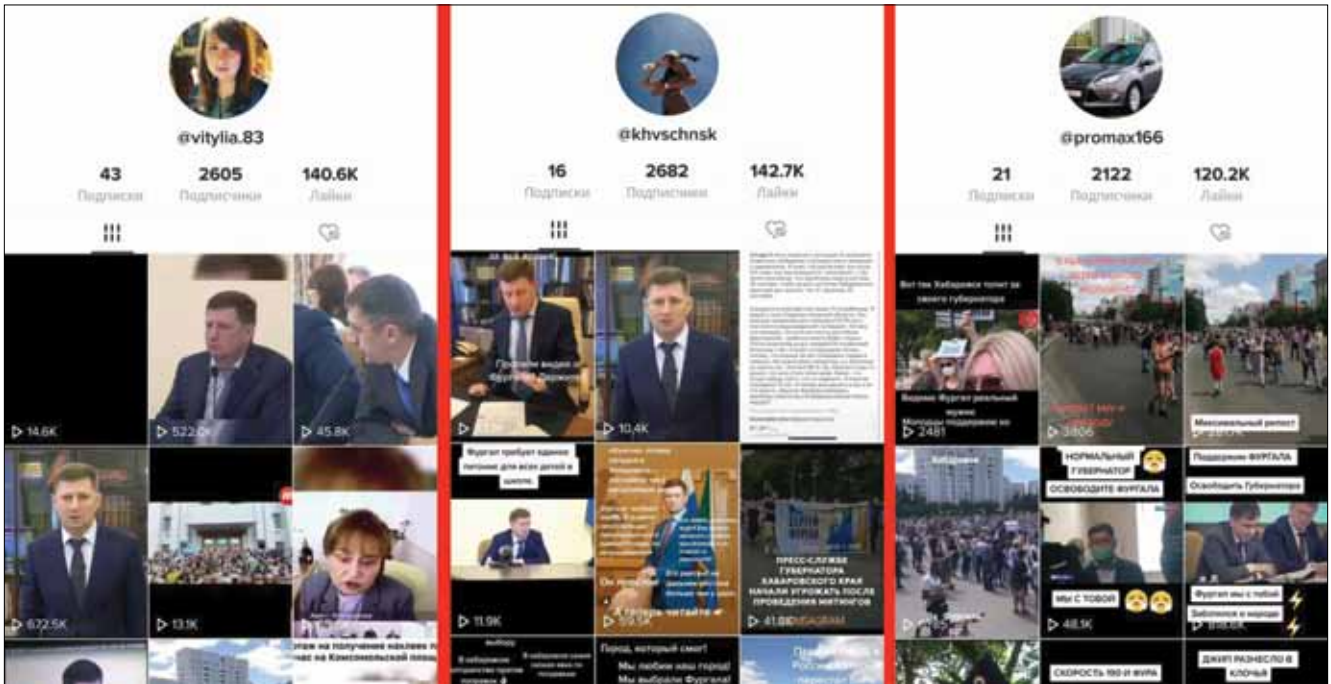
@vitylia.83

43 Подписки 2605 Подписчики 140.6K Лайки

14.6K 522.0K 45.8K

672.5K 13.1K

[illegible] на получение наклеек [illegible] на Комсомольской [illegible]

@khvschnsk

16 Подписки 2682 Подписчики 142.7K Лайки

Продали видео с Фургала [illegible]

10.4K

Фургал требует единое питание для всех детей в школе.

11.9K

А теперь читайте

59.5K

ПРЕСС-СЛУЖБА ГУБЕРНАТОРА ХАБАРОВСКОГО КРАЯ НАЧАЛИ УГРОЖАТЬ ПОСЛЕ ПРОВЕДЕНИЯ МИТИНГОВ

41.0K

Город, который смог! Мы любим наш город! Мы выбрали Фургала!

@promax166

21 Подписки 2122 Подписчики 120.2K Лайки

Вот так Хабаровск топит за своего губернатора

Видимо Фургал реальный мужик Молодцы поддержали его

2481

3806

Максимальный репост

Хабаровск

НОРМАЛЬНЫЙ ГУБЕРНАТОР

ОСВОБОДИТЕ ФУРГАЛА

Поддержим ФУРГАЛА

Освободить Губернатора

МЫ С ТОБОЙ

48.1K

Фургал мы с тобой

СКОРОСТЬ 190 И ФУРА

ДЖИП РАЗНЕСЛО В КЛОЧЬЯ